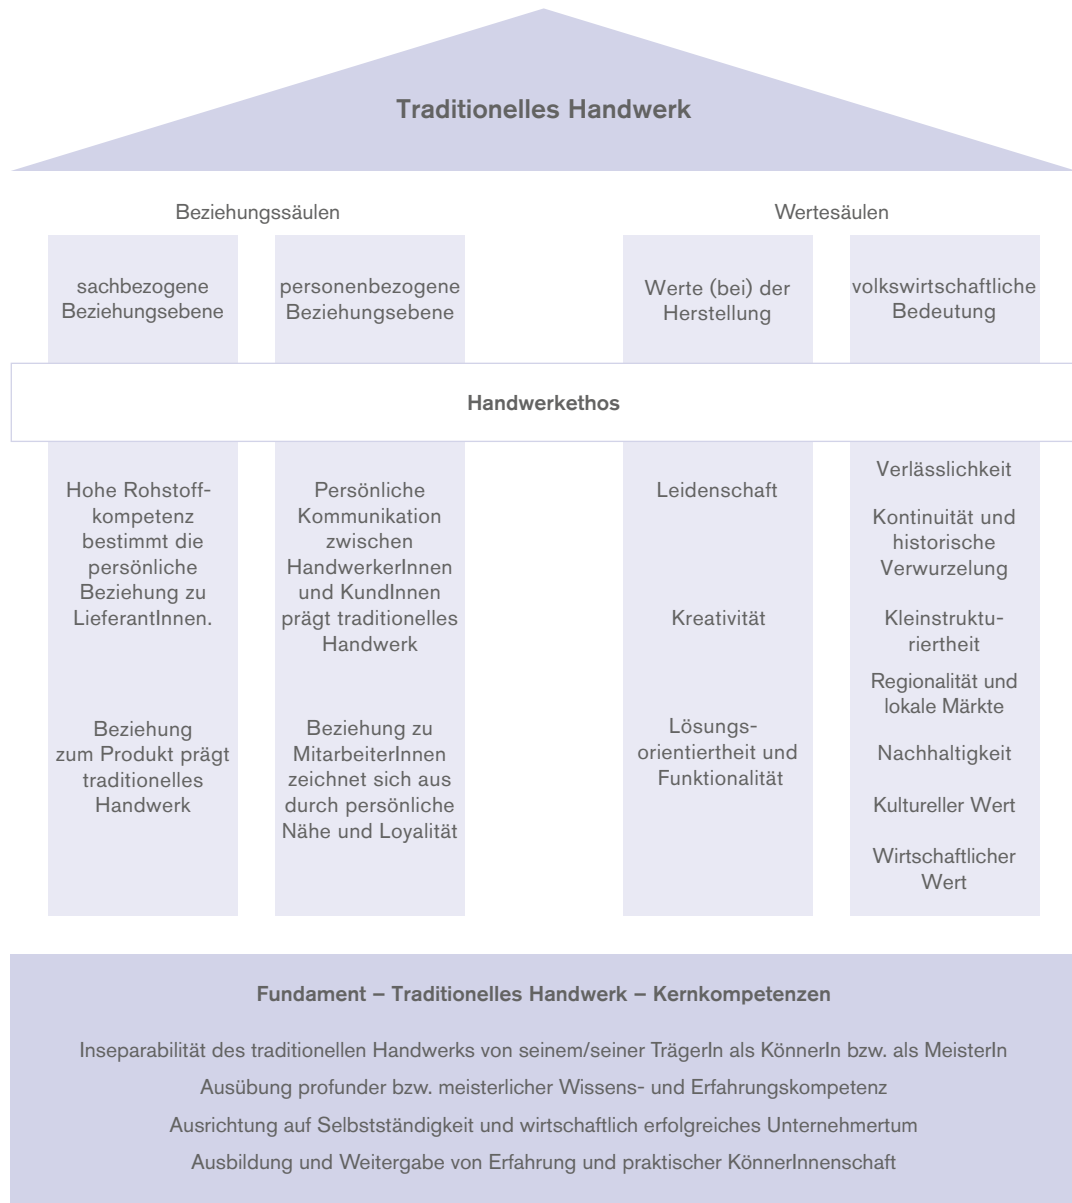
Traditionelles Handwerk

Beziehungssäulen

Wertesäulen

sachbezogene Beziehungsebene

personenbezogene Beziehungsebene

Werte (bei) der Herstellung

volkswirtschaftliche Bedeutung

Handwerkethos

Hohe Rohstoffkompetenz bestimmt die persönliche Beziehung zu LieferantInnen.

Beziehung zum Produkt prägt traditionelles Handwerk

Persönliche Kommunikation zwischen HandwerkerInnen und KundInnen prägt traditionelles Handwerk

Beziehung zu MitarbeiterInnen zeichnet sich aus durch persönliche Nähe und Loyalität

Leidenschaft

Kreativität

Lösungsorientiertheit und Funktionalität

Verlässlichkeit

Kontinuität und historische Verwurzelung

Kleinstrukturiertheit

Regionalität und lokale Märkte

Nachhaltigkeit

Kultureller Wert

Wirtschaftlicher Wert

Fundament – Traditionelles Handwerk – Kernkompetenzen

Inseparabilität des traditionellen Handwerks von seinem/seiner TrägerIn als KönnerIn bzw. als MeisterIn

Ausübung profunder bzw. meisterlicher Wissens- und Erfahrungskompetenz

Ausrichtung auf Selbstständigkeit und wirtschaftlich erfolgreiches Unternehmertum

Ausbildung und Weitergabe von Erfahrung und praktischer KönnerInnenschaft